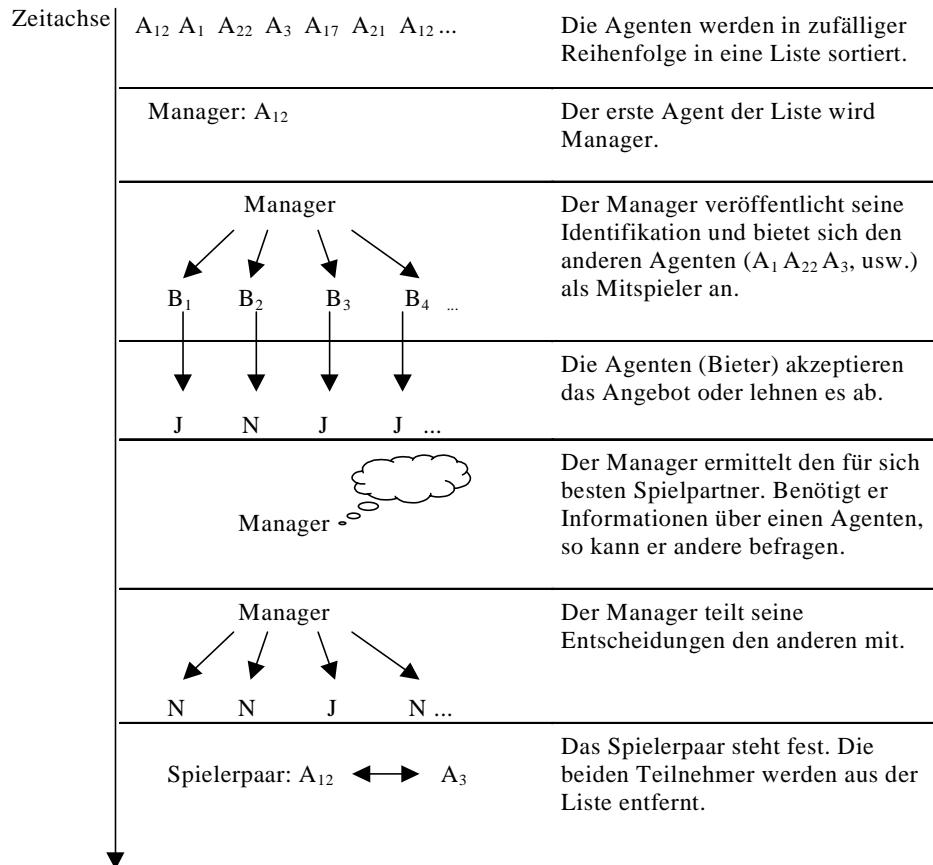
Zeitachse

$A_{12}$ $A_1$ $A_{22}$ $A_3$ $A_{17}$ $A_{21}$ $A_{12}$ ...

Die Agenten werden in zufälliger Reihenfolge in eine Liste sortiert.

Manager: $A_{12}$

Der erste Agent der Liste wird Manager.

Manager

$B_1$ $B_2$ $B_3$ $B_4$ ...

Der Manager veröffentlicht seine Identifikation und bietet sich den anderen Agenten ($A_1$ $A_{22}$ $A_3$, usw.) als Mitspieler an.

J N J J ...

Die Agenten (Bieter) akzeptieren das Angebot oder lehnen es ab.

Manager

Der Manager ermittelt den für sich besten Spielpartner. Benötigt er Informationen über einen Agenten, so kann er andere befragen.

Manager

N N J N ...

Der Manager teilt seine Entscheidungen den anderen mit.

Spielerpaar: $A_{12}$ $\longleftrightarrow$ $A_3$

Das Spielerpaar steht fest. Die beiden Teilnehmer werden aus der Liste entfernt.